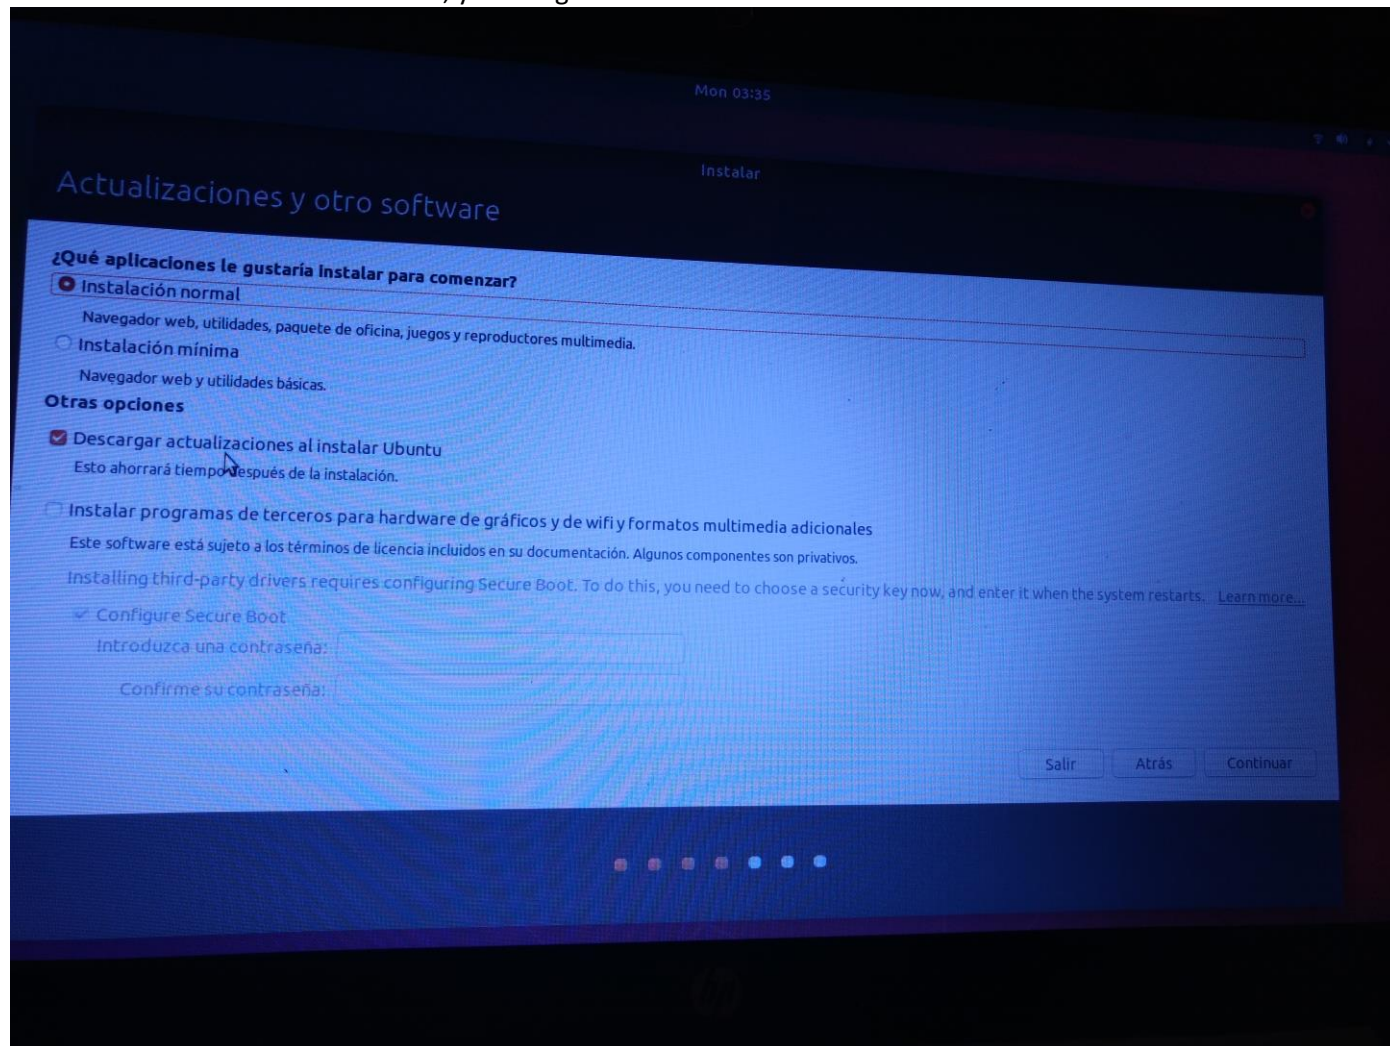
Mon 03:35

Instalar

Actualizaciones y otro software

¿Qué aplicaciones le gustaría instalar para comenzar?

Instalación normal

Navegador web, utilidades, paquete de oficina, juegos y reproductores multimedia.

Instalación mínima

Navegador web y utilidades básicas.

Otras opciones

Descargar actualizaciones al instalar Ubuntu

Esto ahorrará tiempo después de la instalación.

Instalar programas de terceros para hardware de gráficos y de wifi y formatos multimedia adicionales

Este software está sujeto a los términos de licencia incluidos en su documentación. Algunos componentes son privativos.

Installing third-party drivers requires configuring Secure Boot. To do this, you need to choose a security key now, and enter it when the system restarts. Learn more...

Configure Secure Boot

Introduzca una contraseña:

Confirme su contraseña:

Salir Atrás Continuar